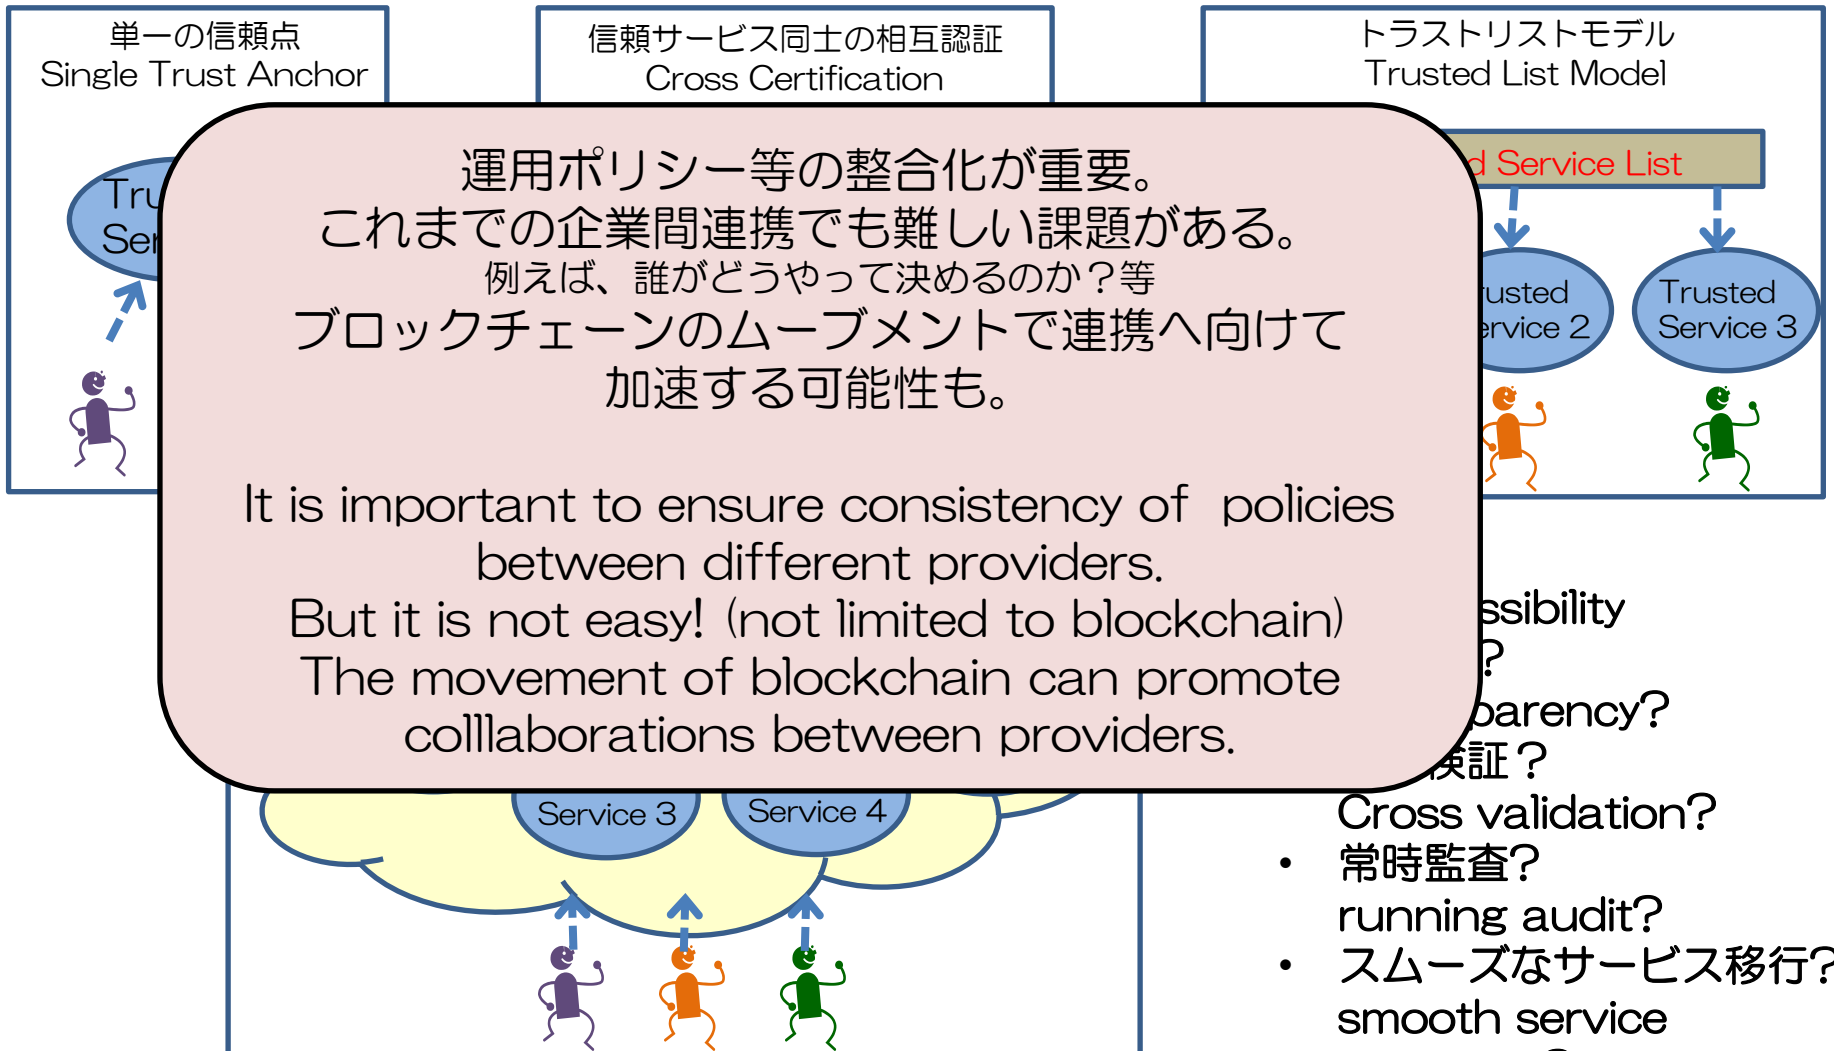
単一の信頼点
Single Trust Anchor

信頼サービス同士の相互認証
Cross Certification

トラストリストモデル
Trusted List Model

Tru
Ser

d Service List

usted
ervice 2

Trusted
Service 3

運用ポリシー等の整合化が重要。
これまでの企業間連携でも難しい課題がある。
例えば、誰がどうやって決めるのか？等
ブロックチェーンのムーブメントで連携へ向けて
加速する可能性も。

It is important to ensure consistency of policies between different providers.
But it is not easy! (not limited to blockchain)
The movement of blockchain can promote colllaborations between providers.

ssibility
?
parency?
検証？
Cross validation?
• 常時監査?
running audit?
• スムーズなサービス移行?
smooth service

Service 3
Service 4